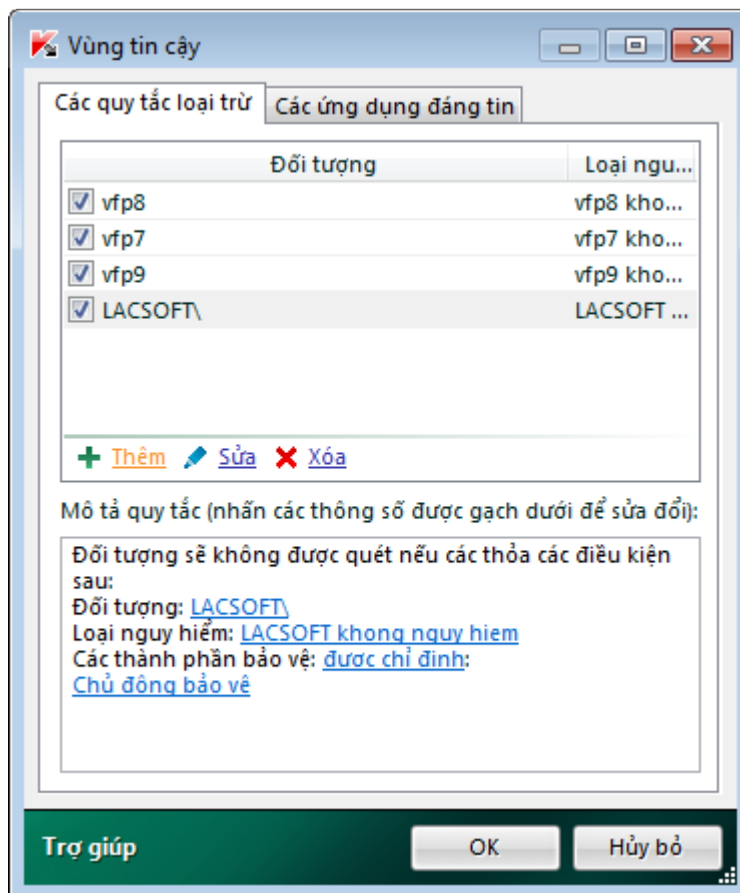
Vùng tin cậy

Các quy tắc loại trừ | Các ứng dụng đáng tin

| Đối tượng | Loại ngu... |
|---|---|
| vfp8 | vfp8 kho... |
| vfp7 | vfp7 kho... |
| vfp9 | vfp9 kho... |
| LACSOFT\ | LACSOFT ... |

Thêm Sửa Xóa

Mô tả quy tắc (nhấn các thông số được gạch dưới để sửa đổi):

Đối tượng sẽ không được quét nếu các thỏa các điều kiện sau:
Đối tượng: LACSOFT\
Loại nguy hiểm: LACSOFT khong nguy hiem
Các thành phần bảo vệ: được chỉ định:
Chủ động bảo vệ

Trợ giúp
OK
Hủy bỏ